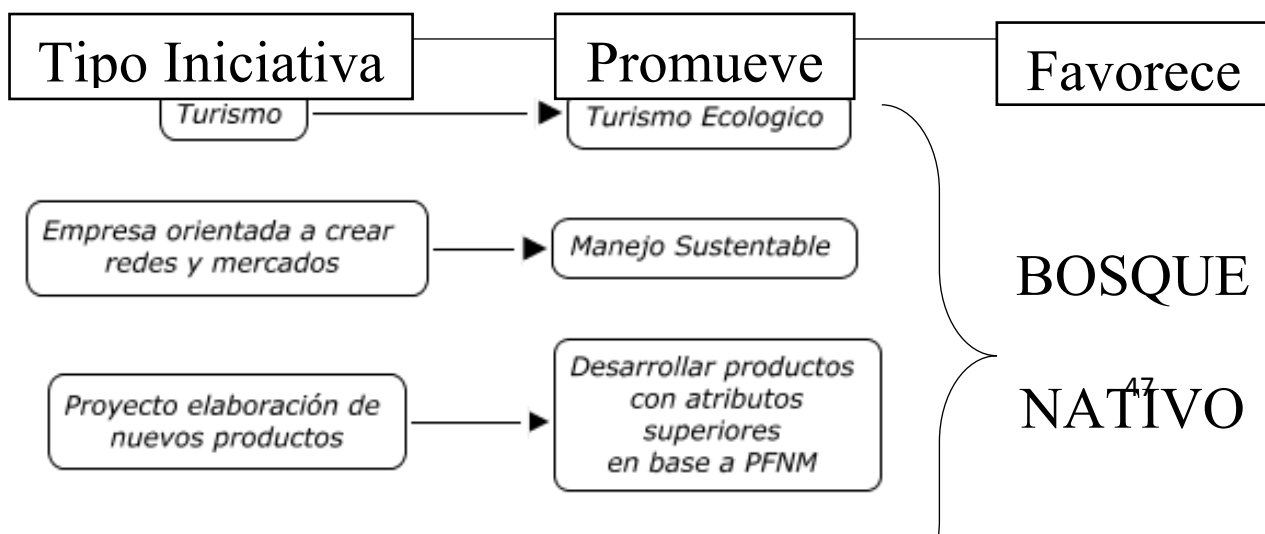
Tipo Iniciativa

Promueve

Favorece

Turismo

Turismo Ecologico

Empresa orientada a crear redes y mercados

Manejo Sustentable

Proyecto elaboración de nuevos productos

Desarrollar productos con atributos superiores en base a PFNM

BOSQUE

NATIVO

47